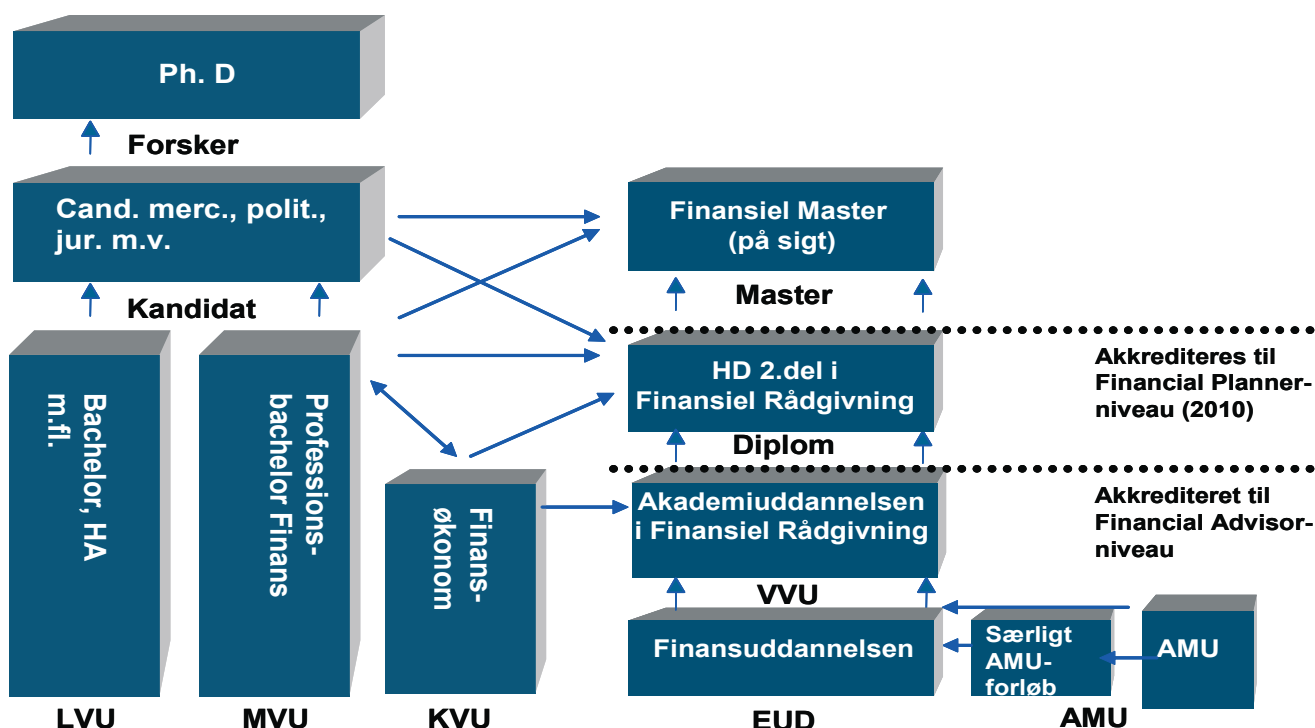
Ph. D

Forsker

Cand. merc., polit., jur. m.v.

Kandidat

Bachelor, HA m.fl.

Professions-bachelor Finans

Finans-økonom

Finansiel Master (på sigt)

Master

HD 2.del i Finansiel Rådgivning

Diplom

Akkrediteres til Financial Planner-niveau (2010)

Akademiuddannelsen i Finansiel Rådgivning

VVU

Akkrediteret til Financial Advisor-niveau

Finansuddannelsen

Særligt AMU-forløb

AMU

LVU

MVU

KVU

EUD

AMU